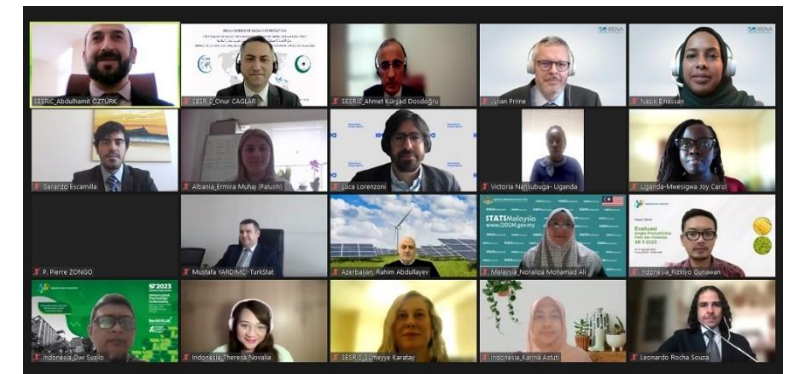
SESRIC_Abdulhamit ÖZTÜRK
SESRIC_Onur ÇAĞLAR
SESRIC_Ahmet Kürşad Dosdoğru
Julian Prime
Nadia Elhassan
Gerardo Escamilla
Albania_Ermira Muhaj (Palushi)
Luca Lorenzoni
Victoria Nansubuga- Uganda
Uganda-Mwesigye Joy Carol
P. Pierre ZONGO
Mustafa YARDIMCI- TurkStat
Azerbaijan_Rahim Abdullayev
STATSMalaysia
www.DOSM.gov.my
Malaysia_Noraliza Mohamad Ali
Indonesia_Rizkiyo Gunawan
Indonesia_Dwi Susilo
Indonesia_Theresia Novalia
SESRIC_Sümeyye Karatay
Indonesia_Karina Astuti
Leonardo Rocha Souza